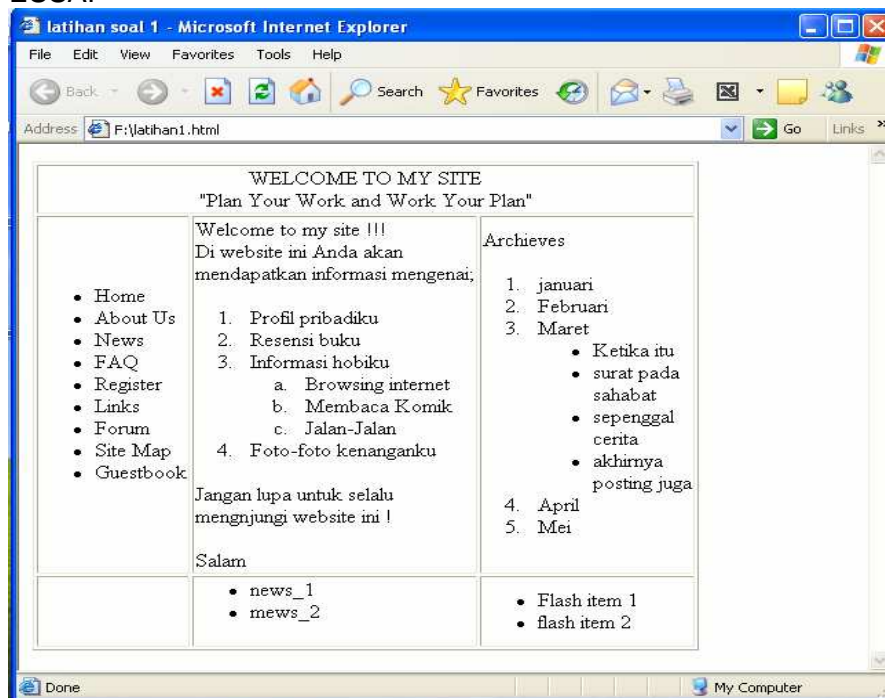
latihan soal 1 - Microsoft Internet Explorer

File Edit View Favorites Tools Help

Back Search Favorites

Address F:\latihan1.html Go Links

| WELCOME TO MY SITE<br>"Plan Your Work and Work Your Plan" | | |
|---|---|---|
| • Home<br>• About Us<br>• News<br>• FAQ<br>• Register<br>• Links<br>• Forum<br>• Site Map<br>• Guestbook | Welcome to my site !!!<br>Di website ini Anda akan mendapatkan informasi mengenai;<br>1. Profil pribadiku<br>2. Resensi buku<br>3. Informasi hobiku<br>a. Browsing internet<br>b. Membaca Komik<br>c. Jalan-Jalan<br>4. Foto-foto kenanganku<br>Jangan lupa untuk selalu mengnjungi website ini !<br>Salam | Archieves<br>1. januari<br>2. Februari<br>3. Maret<br>• Ketika itu<br>• surat pada sahabat<br>• sepenggal cerita<br>• akhirnya posting juga<br>4. April<br>5. Mei |
| | • news_1<br>• mews_2 | • Flash item 1<br>• flash item 2 |

Done My Computer